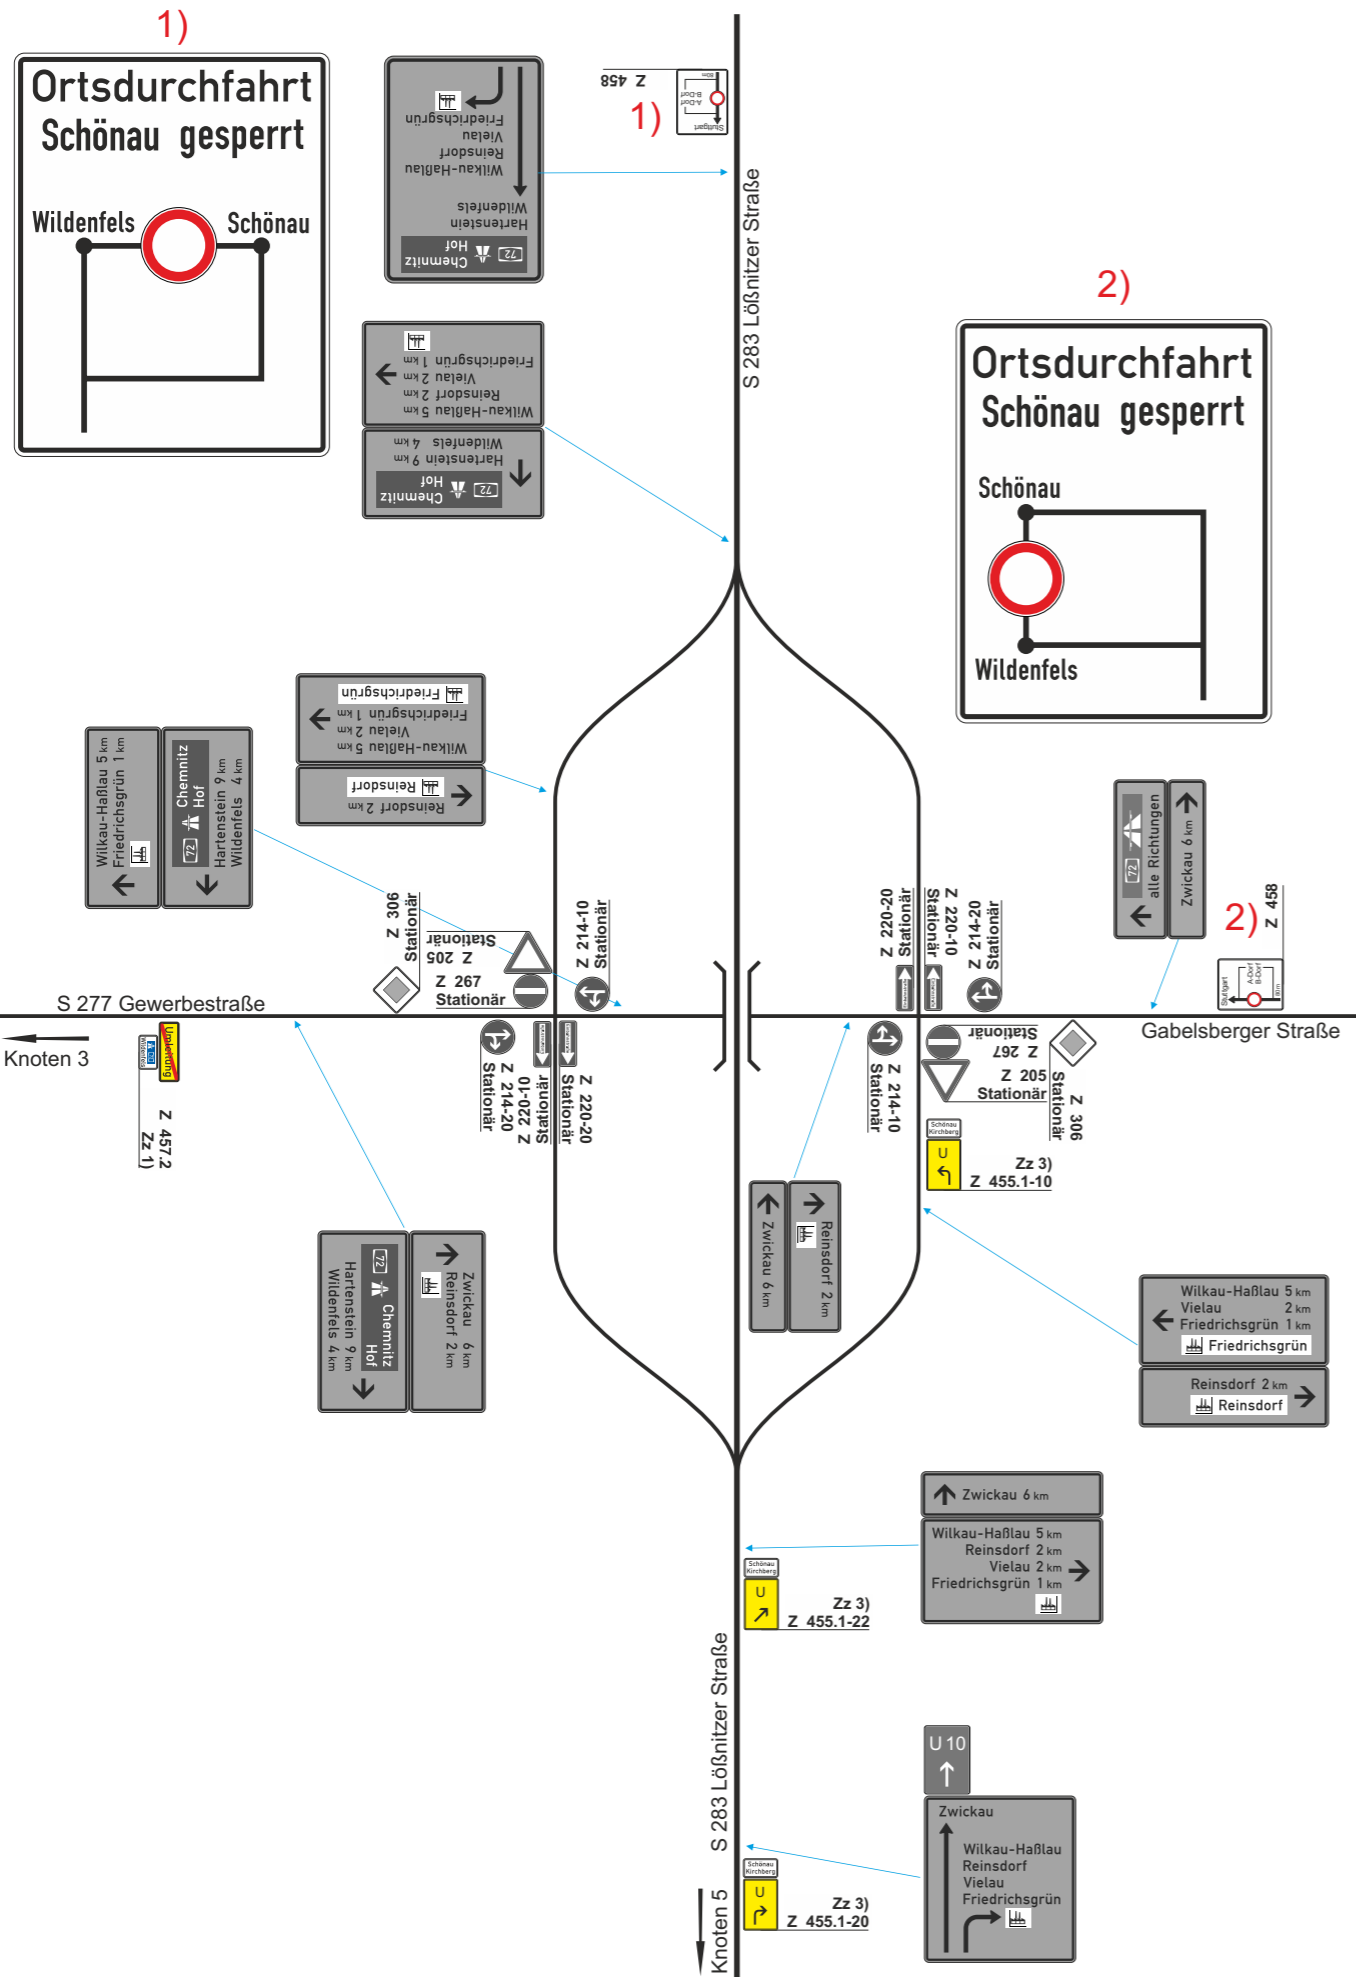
1)

Ortsdurchfahrt
Schönau gesperrt

Wildenfels Schönau

Chemnitz Hof 72
Hartenstein
Wildenfels
Wilkau-Haßlau
Reinsdorf
Vielau
Friedrichsgrün

Z 458
1)

S 283 Lößnitzer Straße

Wilkau-Haßlau 5 km
Reinsdorf 2 km
Vielau 2 km
Friedrichsgrün 1 km

Chemnitz Hof 72
Hartenstein 9 km
Wildenfels 4 km

2)

Ortsdurchfahrt
Schönau gesperrt

Schönau
Wildenfels

Friedrichsgrün
Wilkau-Haßlau 5 km
Vielau 2 km
Friedrichsgrün 1 km

Reinsdorf
Reinsdorf 2 km

Wilkau-Haßlau 5 km
Friedrichsgrün 1 km

Chemnitz Hof 72
Hartenstein 9 km
Wildenfels 4 km

Z 306 Stationär
Z 205 Stationär
Z 267 Stationär
Z 214-10 Stationär

Z 220-20 Stationär
Z 220-10 Stationär
Z 214-20 Stationär

72 alle Richtungen
Zwickau 6 km

2)
Z 458

S 277 Gewerbestraße

Knoten 3

Umleitung

Z 457.2
Zz 1)

Z 214-20 Stationär
Z 220-10 Stationär
Z 220-20 Stationär

Z 214-10 Stationär
Z 267 Stationär
Z 205 Stationär
Z 306 Stationär

Gabelsberger Straße

Schönau Kirchberg
U
Zz 3)
Z 455.1-10

Chemnitz Hof 72
Hartenstein 9 km
Wildenfels 4 km

Zwickau 6 km
Reinsdorf 2 km

Zwickau 6 km
Reinsdorf 2 km

Wilkau-Haßlau 5 km
Vielau 2 km
Friedrichsgrün 1 km
Friedrichsgrün

Reinsdorf 2 km
Reinsdorf

Zwickau 6 km

Wilkau-Haßlau 5 km
Reinsdorf 2 km
Vielau 2 km
Friedrichsgrün 1 km

Schönau Kirchberg
U
Zz 3)
Z 455.1-22

S 283 Lößnitzer Straße

U 10

Zwickau
Wilkau-Haßlau
Reinsdorf
Vielau
Friedrichsgrün

Schönau Kirchberg
U
Zz 3)
Z 455.1-20

Knoten 5